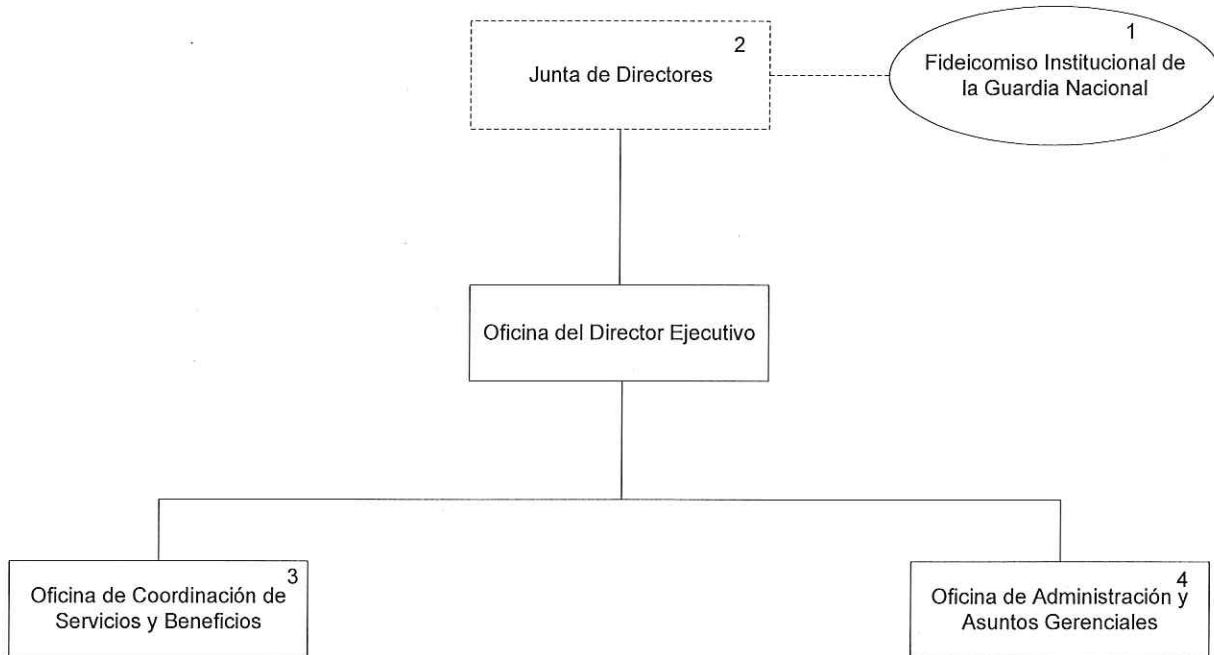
2
Junta de Directores

1
Fideicomiso Institucional de la Guardia Nacional

Oficina del Director Ejecutivo

3
Oficina de Coordinación de Servicios y Beneficios

4
Oficina de Administración y Asuntos Gerenciales